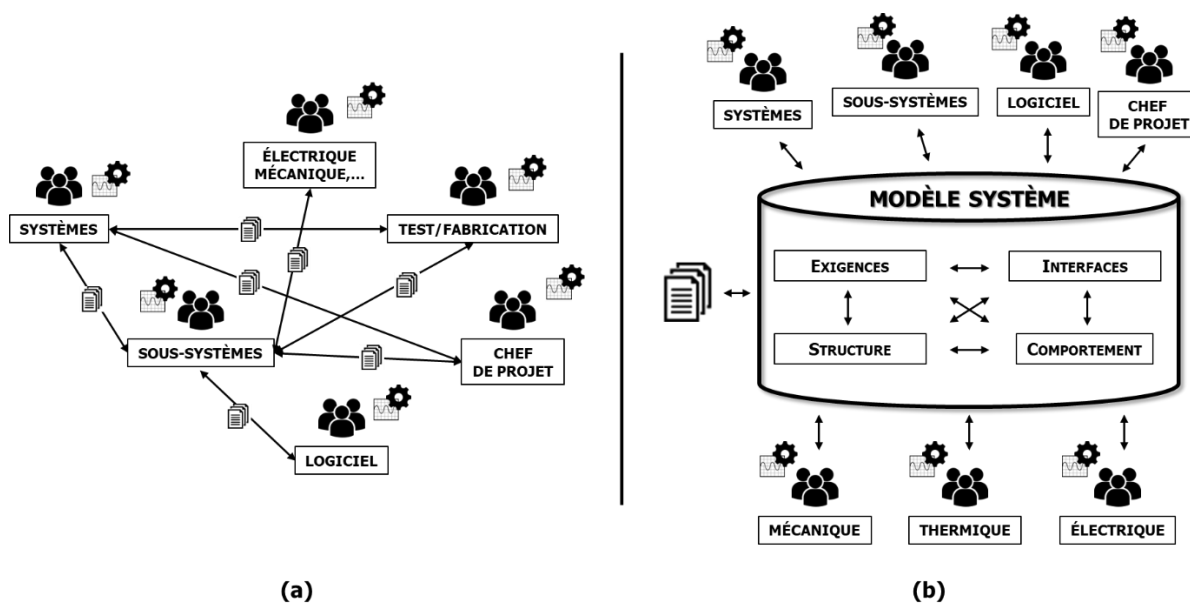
ÉLECTRIQUE MÉCANIQUE,...

SYSTÈMES

TEST/FABRICATION

SOUS-SYSTÈMES

CHEF DE PROJET

LOGICIEL

(a)

SYSTÈMES

SOUS-SYSTÈMES

LOGICIEL

CHEF DE PROJET

MODÈLE SYSTÈME

EXIGENCES

INTERFACES

STRUCTURE

COMPORTEMENT

MÉCANIQUE

THERMIQUE

ÉLECTRIQUE

(b)